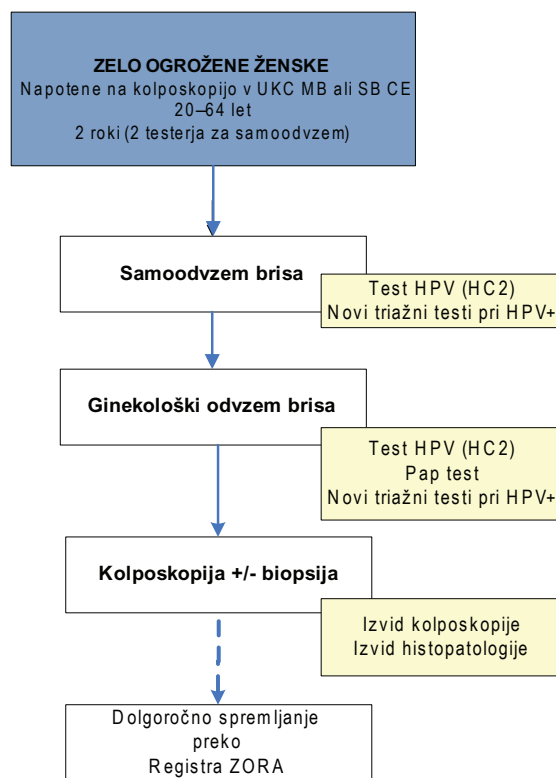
ZELO OGROŽENE ŽENSKE
Napotene na kolposkopijo v UKC MB ali SB CE
20–64 let
2 roki (2 testerja za samoodvzem)

Samoodvzem brisa

Test HPV (HC2)
Novi triažni testi pri HPV+

Ginekološki odvzem brisa

Test HPV (HC2)
Pap test
Novi triažni testi pri HPV+

Kolposkopija +/- biopsija

Izvid kolposkopije
Izvid histopatologije

Dolgoročno spremljanje
preko
Registra ZORA